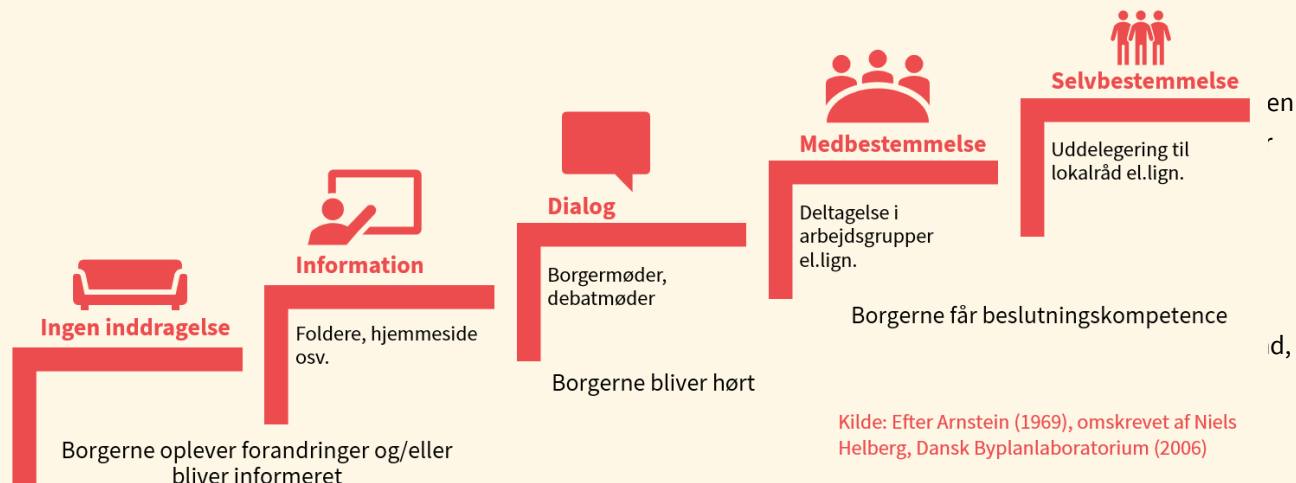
Selvbestemmelse

Uddelegering til lokalråd el.lign.

Medbestemmelse

Deltagelse i arbejdsgrupper el.lign.

Dialog

Borgermøder, debatmøder

Information

Foldere, hjemmeside osv.

Ingen inddragelse

Borgerne får beslutningskompetence

Borgerne bliver hørt

Borgerne oplever forandringer og/eller bliver informeret

Kilde: Efter Arnstein (1969), omskrevet af Niels Helberg, Dansk Byplanlaboratorium (2006)

en

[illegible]

d,